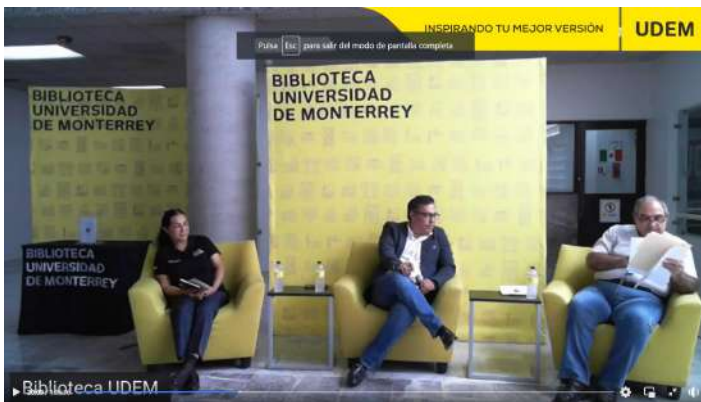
INSPIRANDO TU MEJOR VERSIÓN
UDEM

Pulsa Esc para salir del modo de pantalla completa

BIBLIOTECA UNIVERSIDAD DE MONTERREY

BIBLIOTECA UNIVERSIDAD DE MONTERREY

BIBLIOTECA UNIVERSIDAD DE MONTERREY

Biblioteca UDEM